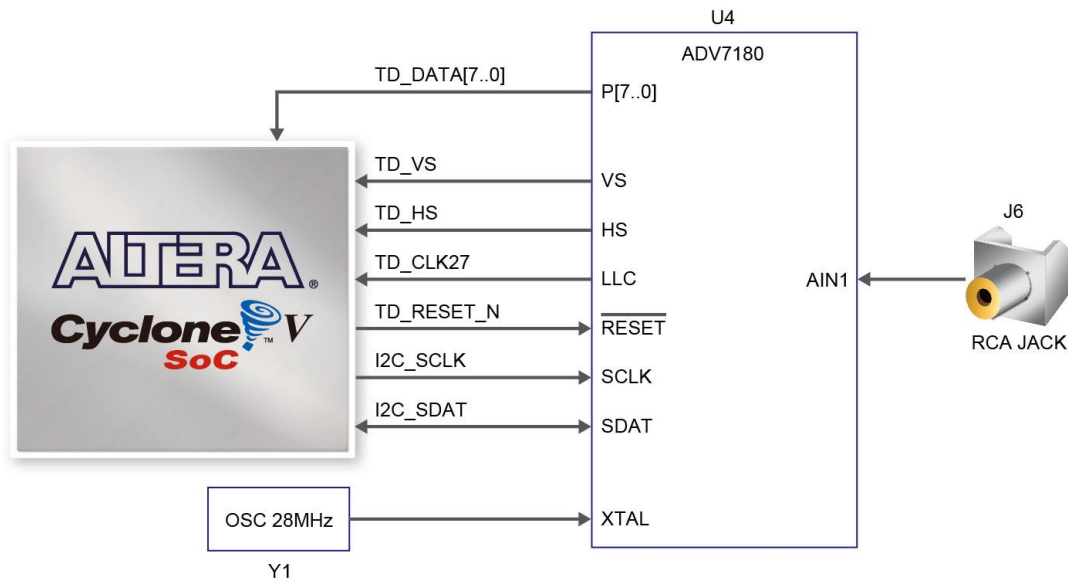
U4

ADV7180

TD_DATA[7..0]

P[7..0]

ALTERA®

Cyclone V

SoC

TD_VS

VS

TD_HS

HS

TD_CLK27

LLC

AIN1

J6

RCA JACK

TD_RESET_N

$\overline{RESET}$

I2C_SCLK

SCLK

I2C_SDAT

SDAT

OSC 28MHz

XTAL

Y1